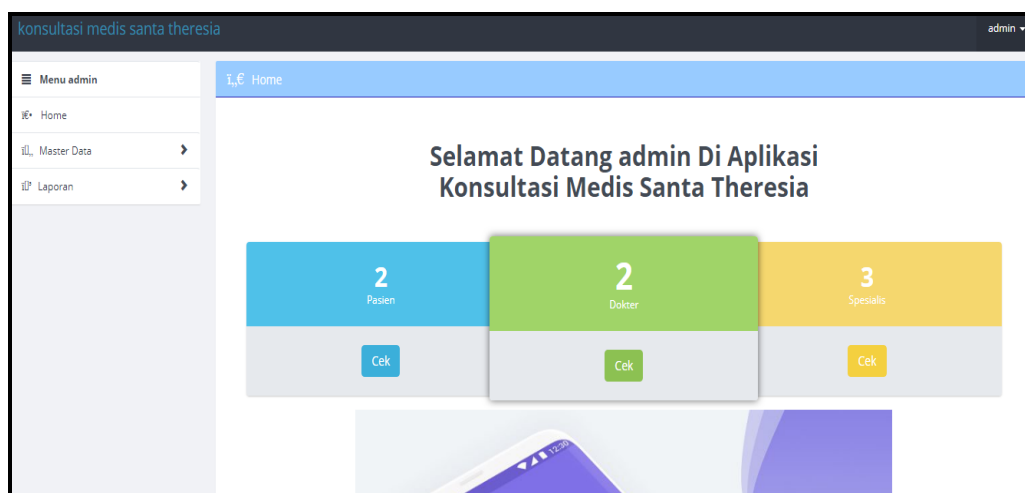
konsultasi medis santa theresia

admin

Menu admin

Home

Master Data

Laporan

i„€ Home

Selamat Datang admin Di Aplikasi Konsultasi Medis Santa Theresia

2
Pasien
Cek

2
Dokter
Cek

3
Spesialis
Cek

12:30